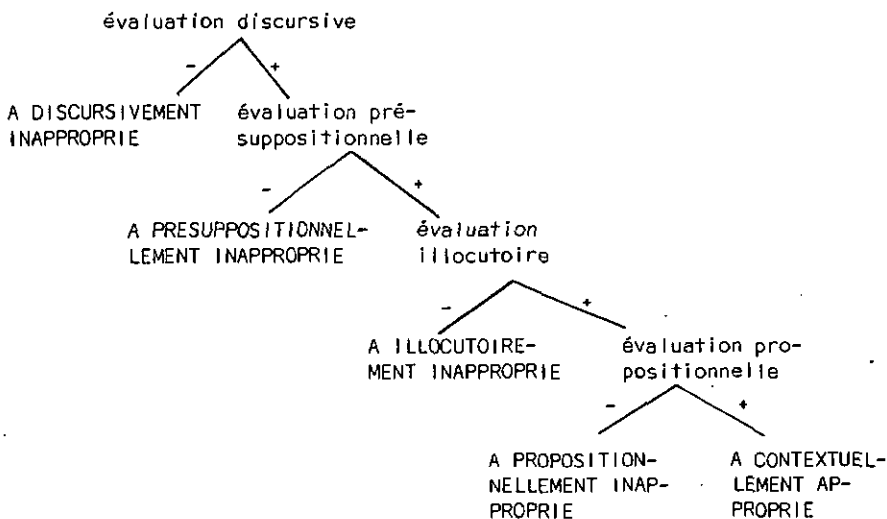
évaluation discursive

-

+

A DISCURSIVEMENT INAPPROPRIE

évaluation présuppositionnelle

-

+

A PRESUPPOSITIONNELLEMENT INAPPROPRIE

évaluation illocutoire

-

+

A ILLOCUTOIREMENT INAPPROPRIE

évaluation propositionnelle

-

+

A PROPOSITIONNELLEMENT INAPPROPRIE

A CONTEXTUELLEMENT APPROPRIE